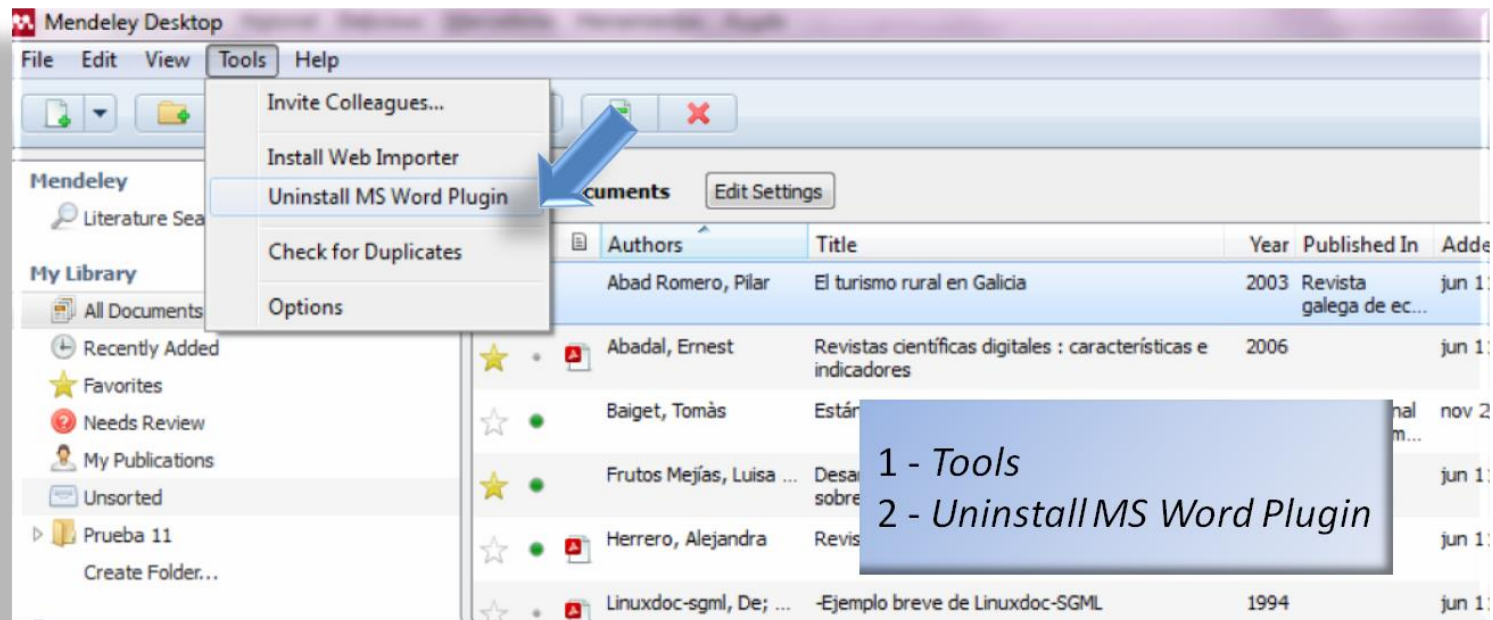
Mendeley Desktop

File Edit View Tools Help

Invite Colleagues...
Install Web Importer
Uninstall MS Word Plugin
Check for Duplicates
Options

Mendeley
Literature Sea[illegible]
My Library
All Documents
Recently Added
Favorites
Needs Review
My Publications
Unsorted
Prueba 11
Create Folder...

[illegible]cuments Edit Settings

| Authors | Title | Year | Published In | Adde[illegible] |
|---|---|---|---|---|
| Abad Romero, Pilar | El turismo rural en Galicia | 2003 | Revista galega de ec... | jun 1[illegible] |
| Abadal, Ernest | Revistas científicas digitales : características e indicadores | 2006 | | jun 1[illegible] |
| Baiget, Tomàs | Están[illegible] | | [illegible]nal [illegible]m... | nov 2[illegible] |
| Frutos Mejías, Luisa ... | Desa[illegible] sobre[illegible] | | | jun 1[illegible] |
| Herrero, Alejandra | Revis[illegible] | | | jun 1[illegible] |
| Linuxdoc-sgml, De; ... | -Ejemplo breve de Linuxdoc-SGML | 1994 | | jun 1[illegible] |

1 - Tools
2 - Uninstall MS Word Plugin